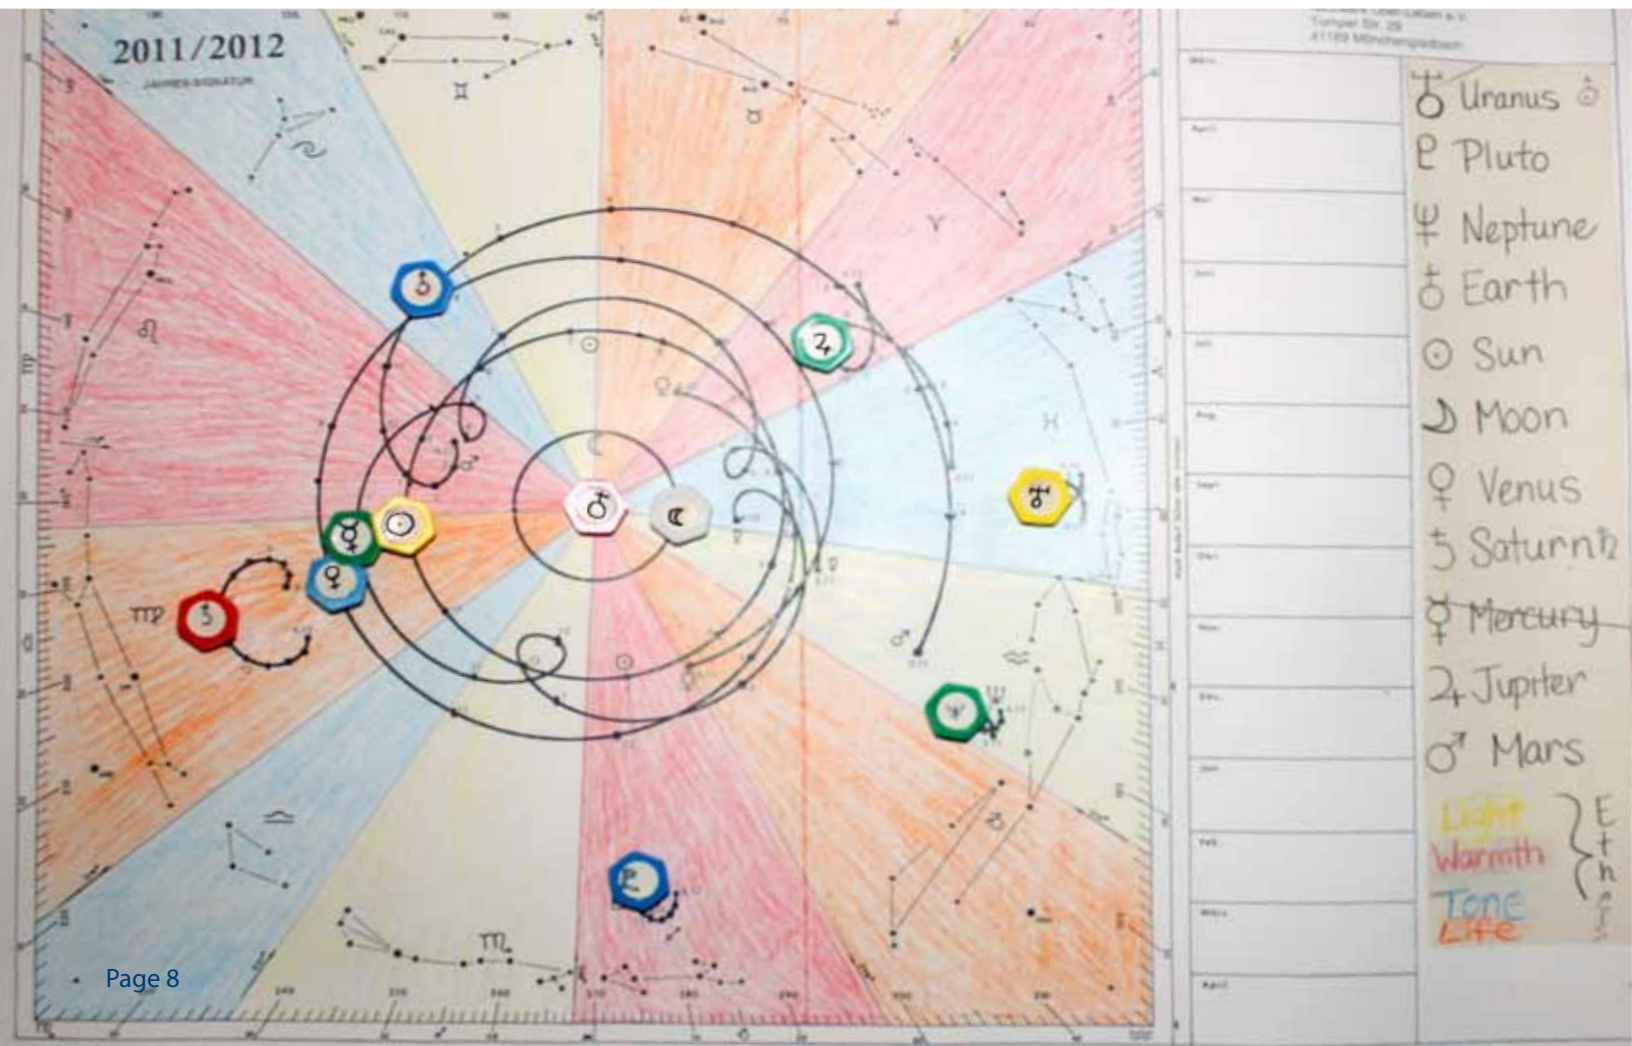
2011/2012

JAHRES-SIGNATUR

Tempel Str. 29
41189 Mönchengladbach

♅ Uranus ♅
♇ Pluto
♆ Neptune
♁ Earth
☉ Sun
☽ Moon
♀ Venus
♄ Saturn ♄
~~☿ Mercury~~
♃ Jupiter
♂ Mars

Light
Warmth
Tone
Life

E
t
h
e
r
s

Page 8